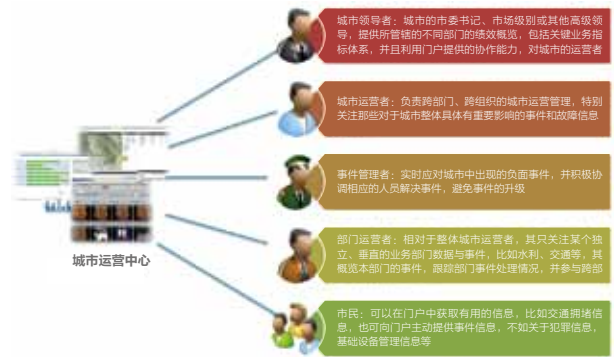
城市运营中心

城市领导者：城市的市委书记、市场级别或其他高级领导，提供所管辖的不同部门的绩效概览，包括关键业务指标体系，并且利用门户提供的协作能力，对城市的运营者

城市运营者：负责跨部门、跨组织的城市运营管理，特别关注那些对于城市整体具有重要影响的事件和故障信息

事件管理者：实时应对城市中出现的负面事件，并积极协调相应的人员解决事件，避免事件的升级

部门运营者：相对于整体城市运营者，其只关注某个独立、垂直的业务部门数据与事件，比如水利、交通等，其概览本部门的事件，跟踪部门事件处理情况，并参与跨部

市民：可以在门户中获取有用的信息，比如交通拥堵信息，也可向门户主动提供事件信息，不如关于犯罪信息，基础设备管理信息等